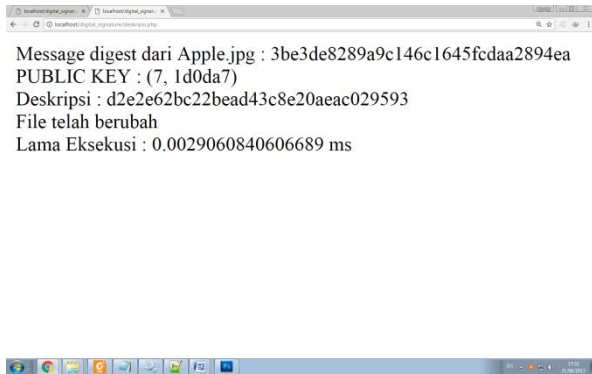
localhost/digital_signatu ×
localhost/digital_signatu ×
localhost/digital_signature/deskripsi.php

Message digest dari Apple.jpg : 3be3de8289a9c146c1645fcdaa2894ea
PUBLIC KEY : (7, 1d0da7)
Deskripsi : d2e2e62bc22bead43c8e20aeac029593
File telah berubah
Lama Eksekusi : 0.0029060840606689 ms